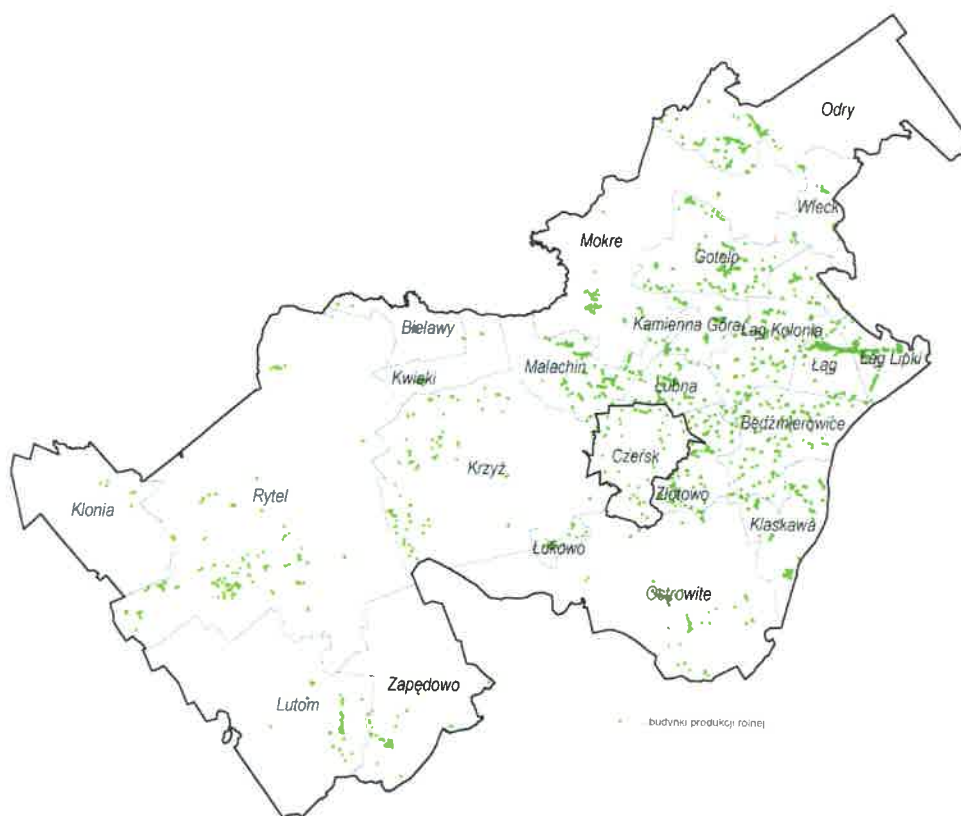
Odry
Wieck
Mokre
Gotelp
Bielawy
Kamienna Góra
Łąg Kolonia
Łąg
Łąg Lipki
Kwieki
Malachin
Łubna
Będźmierowice
Czersk
Krzyż
Złotowo
Klonia
Rytel
Klaskawa
Łukowo
Ostrowite
Zapędowo
Lutom
budynki produkcji rolnej